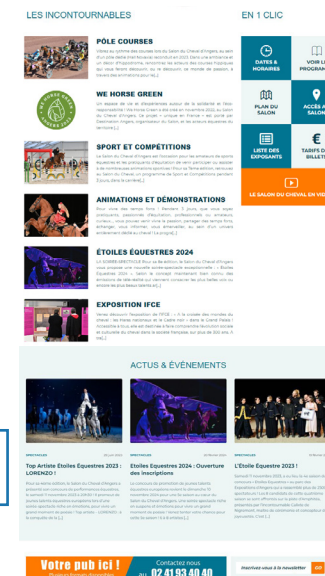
LES INCONTOURNABLES

EN 1 CLIC

PÔLE COURSES

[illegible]

WE HORSE GREEN

Un espace de vie et d'expériences autour de la solidarité et l'éco-responsabilité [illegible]

SPORT ET COMPÉTITIONS

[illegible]

ANIMATIONS ET DÉMONSTRATIONS

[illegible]

ÉTOILES ÉQUESTRES 2024

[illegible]

EXPOSITION IFCE

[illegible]

DATES & HORAIRES

VOIR LE PROGRAMME

PLAN DU SALON

ACCÈS AU SALON

LISTE DES EXPOSANTS

TARIFS DE BILLETS

LE SALON DU CHEVAL EN VIDÉO

ACTUS & ÉVÉNEMENTS

SPECTACLES

Top Artiste Etoiles Equestres 2023 : LORENZO !

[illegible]

SPECTACLES

Etoiles Equestres 2024 : Ouverture des inscriptions

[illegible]

SPECTACLES

L'Etoile Equestre 2023 !

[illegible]

Votre pub ici !

Contactez nous au 02 41 93 40 40

Inscrivez-vous à la newsletter

OK